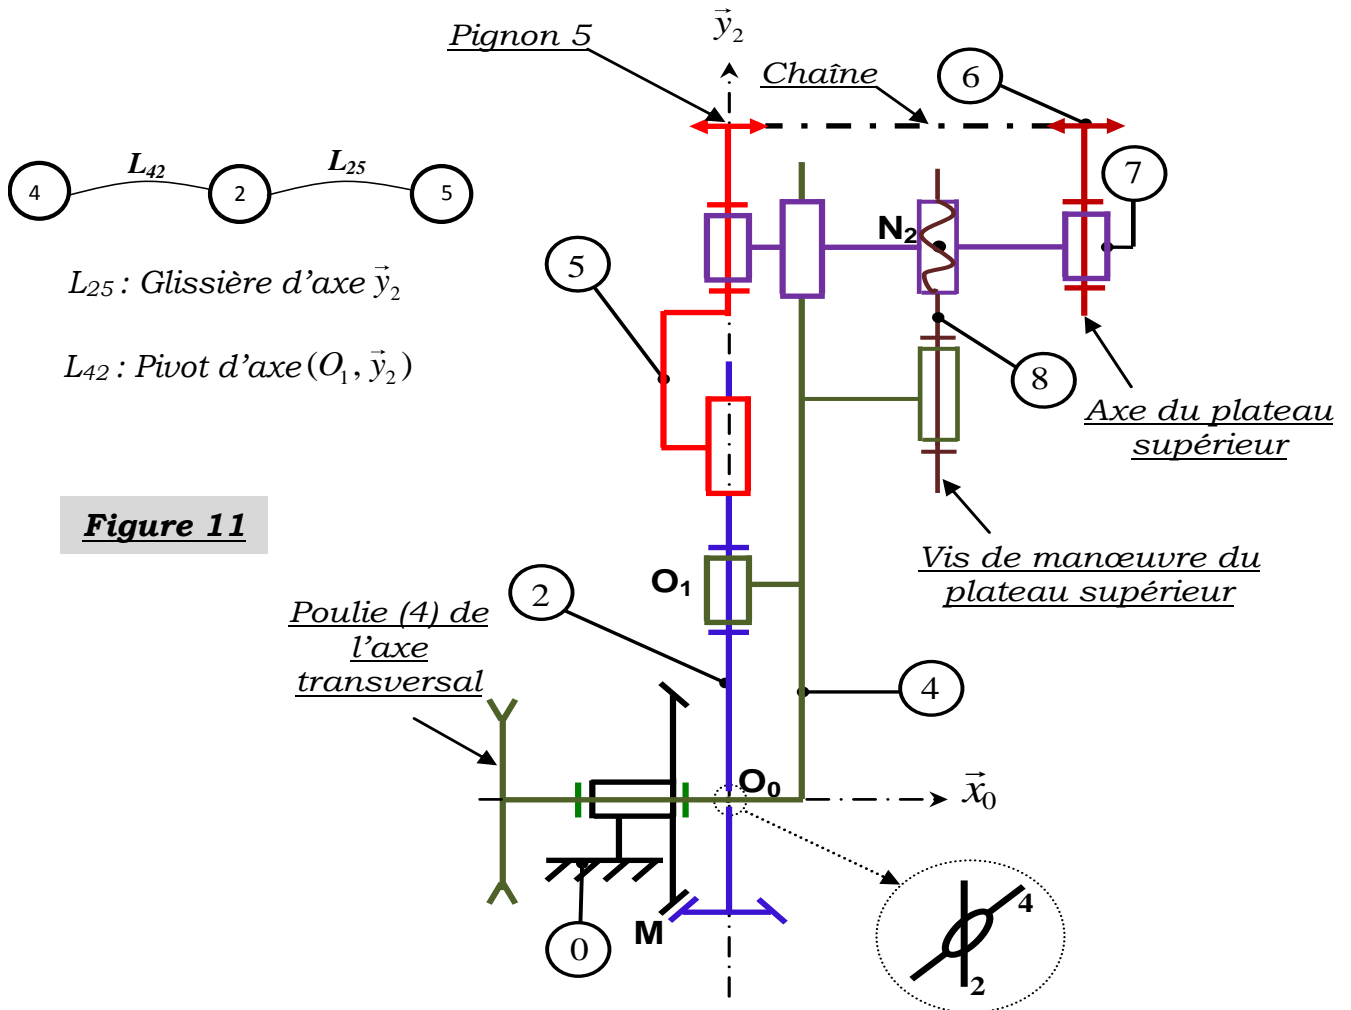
Pignon 5

$\vec{y}_2$

Chaîne

6

4

$L_{42}$

2

$L_{25}$

5

7

$N_2$

$L_{25}$ : Glissière d'axe $\vec{y}_2$

5

$L_{42}$ : Pivot d'axe $(O_1, \vec{y}_2)$

8

Axe du plateau supérieur

Figure 11

Vis de manœuvre du plateau supérieur

$O_1$

2

Poulie (4) de l'axe transversal

4

$O_0$

$\vec{x}_0$

4

0

M

2